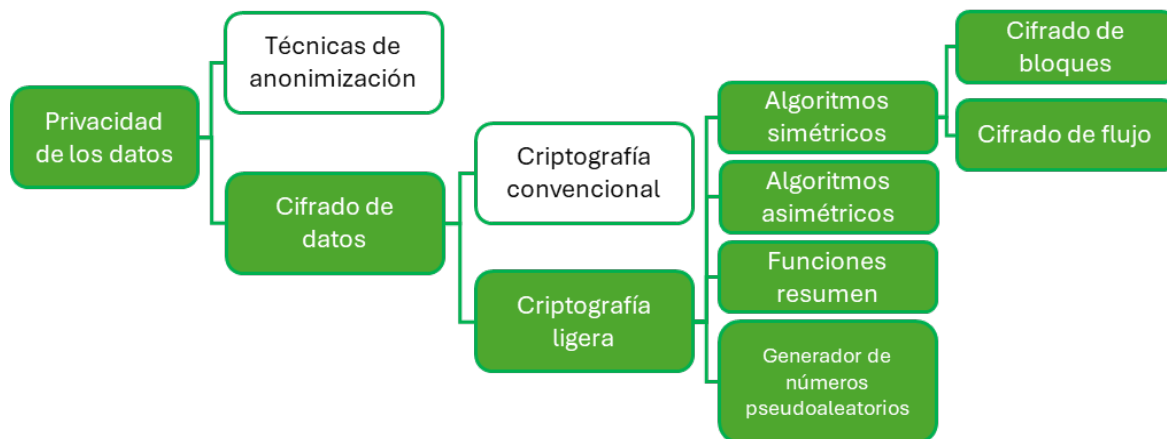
Privacidad de los datos

Técnicas de anonimización

Cifrado de datos

Criptografía convencional

Criptografía ligera

Algoritmos simétricos

Algoritmos asimétricos

Funciones resumen

Generador de números pseudoaleatorios

Cifrado de bloques

Cifrado de flujo